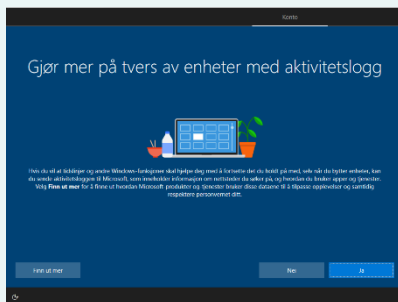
Konto

Gjør mer på tvers av enheter med aktivitetslogg

Hvis du vil at tidslinjen og andre Windows-funksjoner skal hjelpe deg med å fortsette det du holdt på med, selv når du bytter enheter, kan du sende aktivitetsloggen til Microsoft, som inneholder informasjon om nettsteder du søker på, og hvordan du bruker apper og tjenester. Velg **Finn ut mer** for å finne ut hvordan Microsoft-produkter og -tjenester bruker disse dataene til å tilpasse opplevelser og samtidig respektere personvernet ditt.

Finn ut mer

Nei

Ja